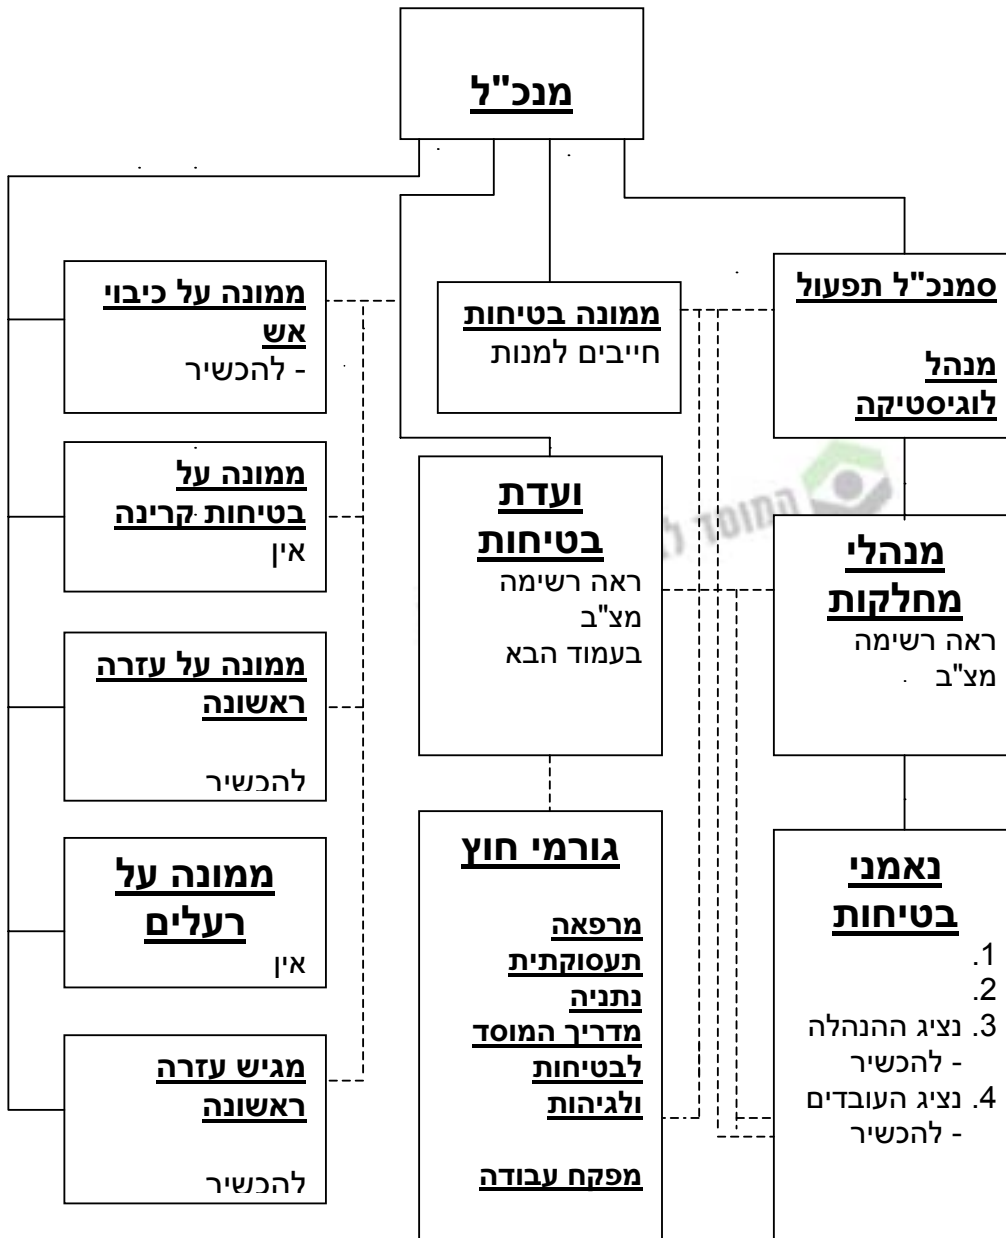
מנכ"ל

סמנכ"ל תפעול

מנהל לוגיסטיקה

מנהלי מחלקות
ראה רשימה מצ"ב

נאמני בטיחות
1.
2.
3. נציג ההנהלה - להכשיר
4. נציג העובדים - להכשיר

ממונה בטיחות
חייבים למנות

ועדת בטיחות
ראה רשימה מצ"ב בעמוד הבא

גורמי חוץ

מרפאה תעסוקתית נתניה
מדריך המוסד לבטיחות ולגיהות

מפקח עבודה

ממונה על כיבוי אש
- להכשיר

ממונה על בטיחות קרינה
אין

ממונה על עזרה ראשונה
להכשיר

ממונה על רעלים
אין

מגיש עזרה ראשונה
להכשיר